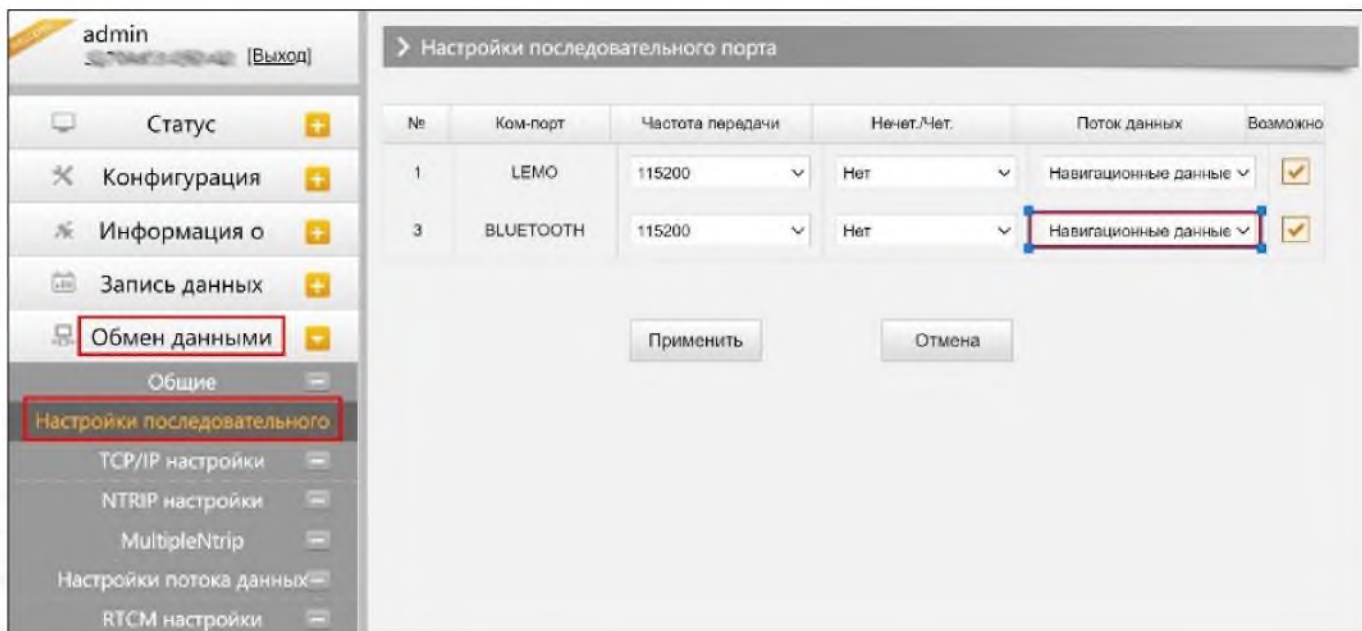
admin
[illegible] [Выход]

Статус
Конфигурация
Информация о
Запись данных
Обмен данными
Общие
Настройки последовательного
TCP/IP настройки
NTRIP настройки
MultipleNtrip
Настройки потока данных
RTCM настройки

> Настройки последовательного порта

| № | Ком-порт | Частота передачи | Нечет./Чет. | Поток данных | Возможно |
|---|---|---|---|---|---|
| 1 | LEMO | 115200 | Нет | Навигационные данные | ✓ |
| 3 | BLUETOOTH | 115200 | Нет | Навигационные данные | ✓ |

Применить
Отмена